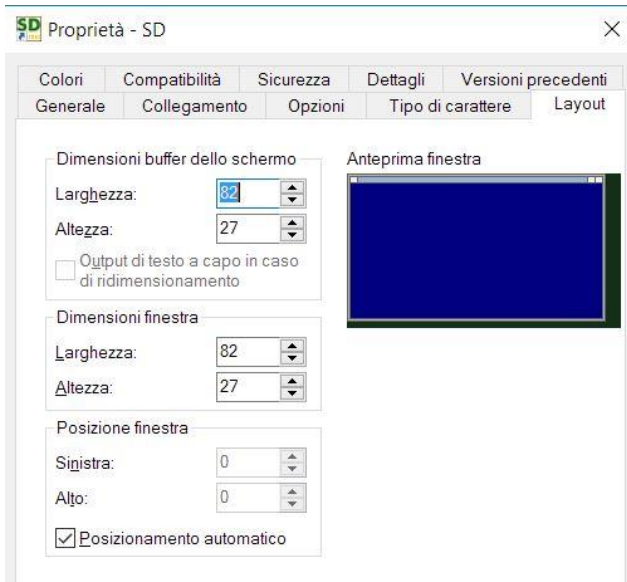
SD Proprietà - SD

×

Colori | Compatibilità | Sicurezza | Dettagli | Versioni precedenti
Generale | Collegamento | Opzioni | Tipo di carattere | Layout

Dimensioni buffer dello schermo

Larghezza: 82

Altezza: 27

Output di testo a capo in caso di ridimensionamento

Anteprima finestra

Dimensioni finestra

Larghezza: 82

Altezza: 27

Posizione finestra

Sinistra: 0

Alto: 0

Posizionamento automatico